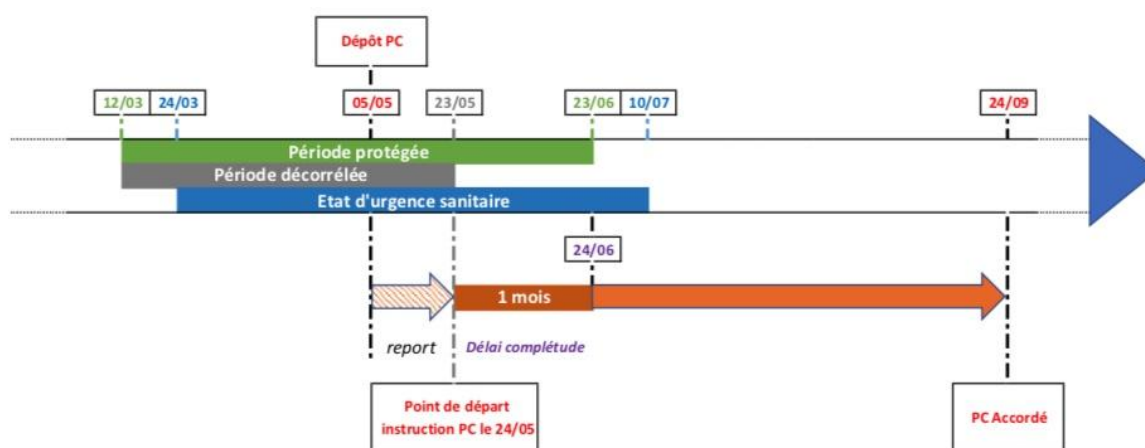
Dépôt PC

12/03
24/03
05/05
23/05
23/06
10/07
24/09

Période protégée
Période décorrélée
Etat d'urgence sanitaire

24/06

1 mois

report
Délai complétude

Point de départ instruction PC le 24/05

PC Accordé